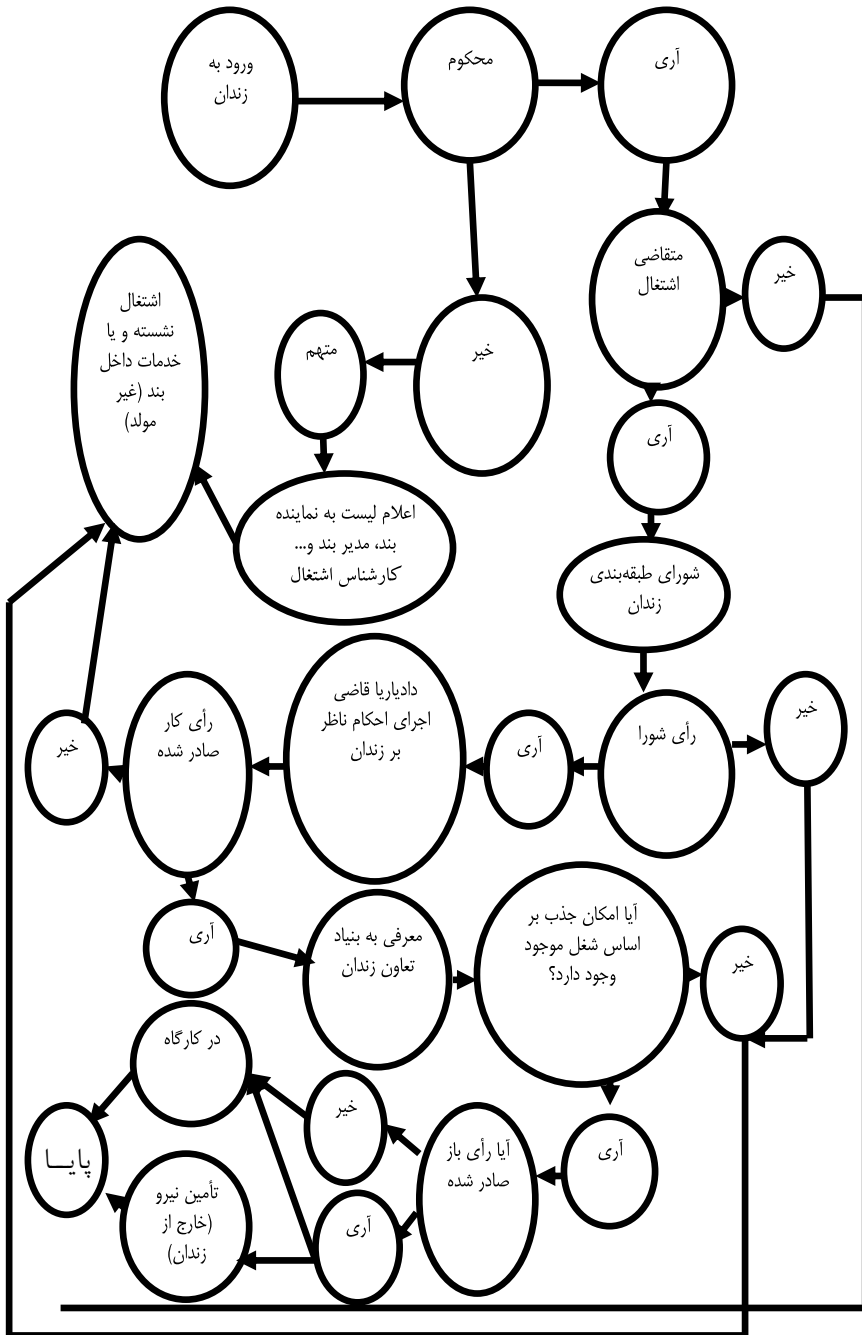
ورود به زندان

محکوم

آری

متقاضی اشتغال

خیر

خیر

متهم

اشتغال نشسته و یا خدمات داخل بند (غیر مولد)

اعلام لیست به نماینده بند، مدیر بند و... کارشناس اشتغال

آری

شورای طبقه‌بندی زندان

رأی شورا

خیر

آری

دادیاریا قاضی اجرای احکام ناظر بر زندان

رأی کار صادر شده

خیر

آری

معرفی به بنیاد تعاون زندان

آیا امکان جذب بر اساس شغل موجود وجود دارد؟

خیر

آری

آیا رأی باز صادر شده

خیر

آری

در کارگاه

تأمین نیرو (خارج از زندان)

پایـــا